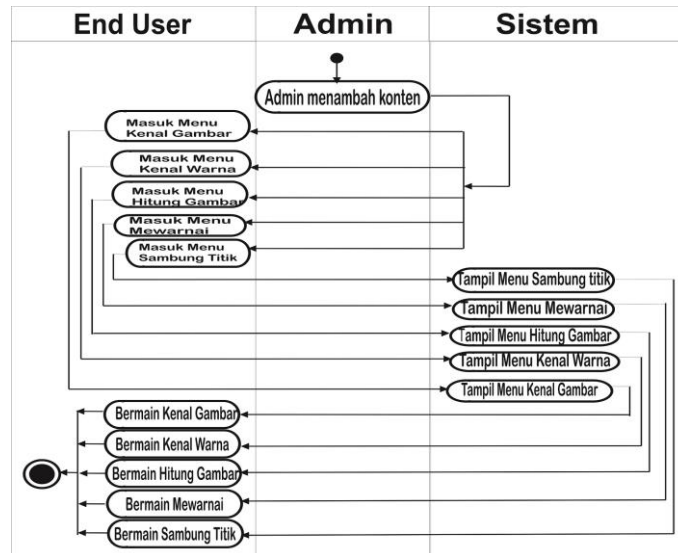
| End User | Admin | Sistem |
|---|---|---|

Admin menambah konten

Masuk Menu Kenal Gambar

Masuk Menu Kenal Warna

Masuk Menu Hitung Gambar

Masuk Menu Mewarnai

Masuk Menu Sambung Titik

Tampil Menu Sambung titik

Tampil Menu Mewarnai

Tampil Menu Hitung Gambar

Tampil Menu Kenal Warna

Tampil Menu Kenal Gambar

Bermain Kenal Gambar

Bermain Kenal Warna

Bermain Hitung Gambar

Bermain Mewarnai

Bermain Sambung Titik